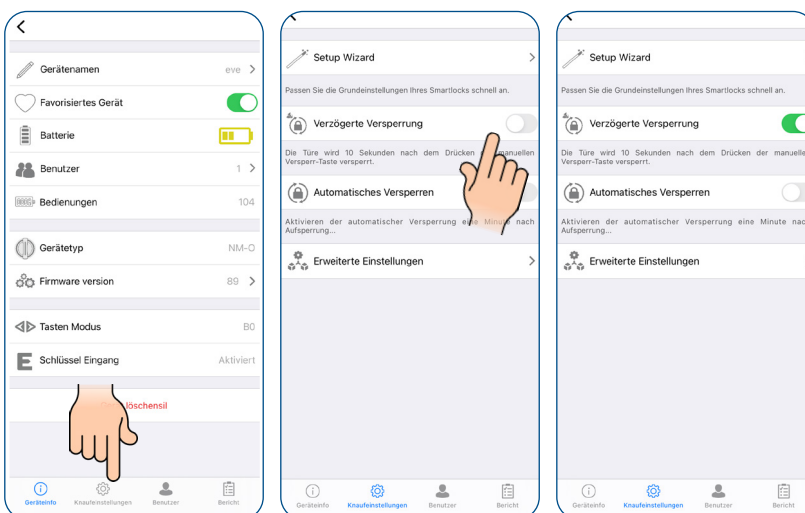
Gerätenamen eve
Favorisiertes Gerät
Batterie
Benutzer 1
Bedienungen 104
Gerätetyp NM-O
Firmware version 89
Tasten Modus B0
Schlüssel Eingang Aktiviert
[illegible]löschensil
Geräteinfo Knaufeinstellungen Benutzer Bericht

Setup Wizard
Passen Sie die Grundeinstellungen Ihres Smartlocks schnell an.
Verzögerte Versperrung
Die Türe wird 10 Sekunden nach dem Drücken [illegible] manuellen Versperr-Taste versperrt.
Automatisches Versperren
Aktivieren der automatischer Versperrung ei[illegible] Minute nach Aufsperrung...
Erweiterte Einstellungen
Geräteinfo Knaufeinstellungen Benutzer Bericht

Setup Wizard
Passen Sie die Grundeinstellungen Ihres Smartlocks schnell an.
Verzögerte Versperrung
Die Türe wird 10 Sekunden nach dem Drücken der manuelle Versperr-Taste versperrt.
Automatisches Versperren
Aktivieren der automatischer Versperrung eine Minute nach Aufsperrung...
Erweiterte Einstellungen
Geräteinfo Knaufeinstellungen Benutzer Bericht